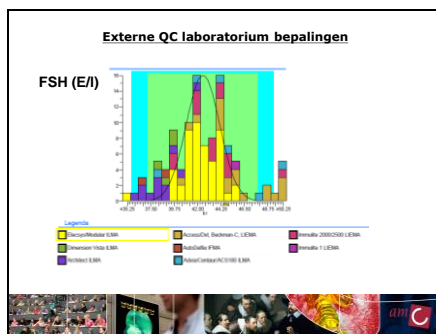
Externe QC laboratorium bepalingen

FSH (E/l)

16
14
12
10
8
6
4
2
0

<35.25
37.50
39.75
42.00
44.25
46.50
48.75
>50.25

Legenda

Elecsys/Modular ILMA
Access/DxI, Beckman-C, LIEMA
Immulite 2000/2500 LIEMA
Dimension Vista ILMA
AutoDelfia IFMA
Immulite 1 LIEMA
Architect ILMA
Advia/Centaur/ACS180 ILMA

amc